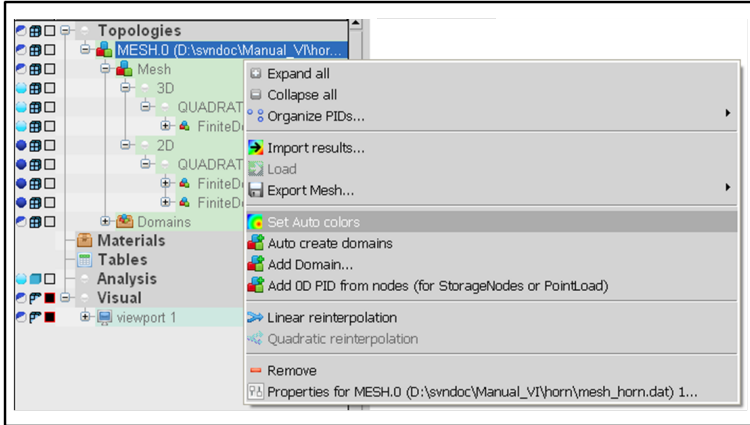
Topologies
MESH.0 (D:\svndoc\Manual_VI\hor...
Mesh
3D
QUADRAT
FiniteDo
2D
QUADRAT
FiniteDo
FiniteDo
Domains
Materials
Tables
Analysis
Visual
viewport 1

Expand all
Collapse all
Organize PIDs...
Import results...
Load
Export Mesh...
Set Auto colors
Auto create domains
Add Domain...
Add 0D PID from nodes (for StorageNodes or PointLoad)
Linear reinterpolation
Quadratic reinterpolation
Remove
Properties for MESH.0 (D:\svndoc\Manual_VI\horn\mesh_horn.dat) 1...